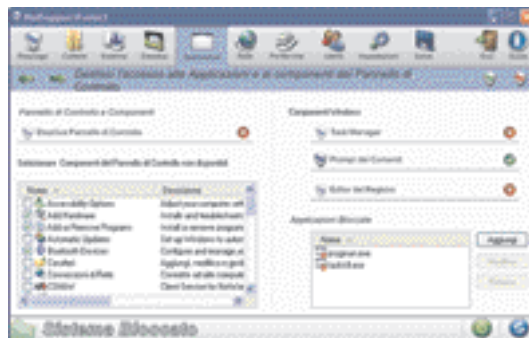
WinTuning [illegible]

Riavvio Cartelle Sistema Desktop Applicazioni Rete Periferiche Utenti Impostazioni Servizi Esci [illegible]

Gestisci l'accesso alle Applicazioni e ai componenti del Pannello di Controllo

Pannello di Controllo e Componenti

Disattiva Pannello di Controllo

Seleziona Componenti del Pannello di Controllo non disponibili

| Nome | Descrizione |
|---|---|
| Accessibility Options | Adjust your computer sett |
| Add Hardware | Install and troubleshoot |
| Add or Remove Programs | Install or remove program |
| Automatic Updates | Set up Windows to autom |
| Bluetooth Devices | Configure and manage a |
| Caselle | Aggiungi, modifica e gesti |
| Connessioni di Rete | Consente di accedere a computer |
| Cliktel | Client Service for NetWare |

Componenti Windows

Task Manager

Prompt dei Comandi

Editor del Registro

Applicazioni Bloccate

Nome

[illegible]program.exe

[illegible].exe

Aggiungi

Modifica

Rimuovi

Sistema Bloccato